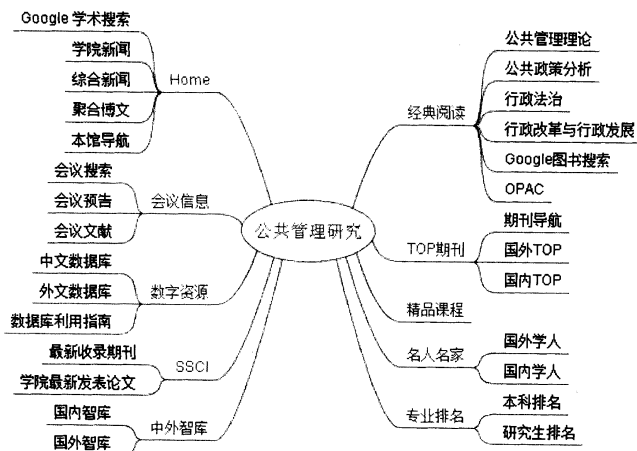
公共管理研究

Home
Google 学术搜索
学院新闻
综合新闻
聚合博文
本馆导航

会议信息
会议搜索
会议预告
会议文献

数字资源
中文数据库
外文数据库
数据库利用指南

SSCI
最新收录期刊
学院最新发表论文

中外智库
国内智库
国外智库

经典阅读
公共管理理论
公共政策分析
行政法治
行政改革与行政发展
Google图书搜索
OPAC

TOP期刊
期刊导航
国外TOP
国内TOP

精品课程

名人名家
国外学人
国内学人

专业排名
本科排名
研究生排名